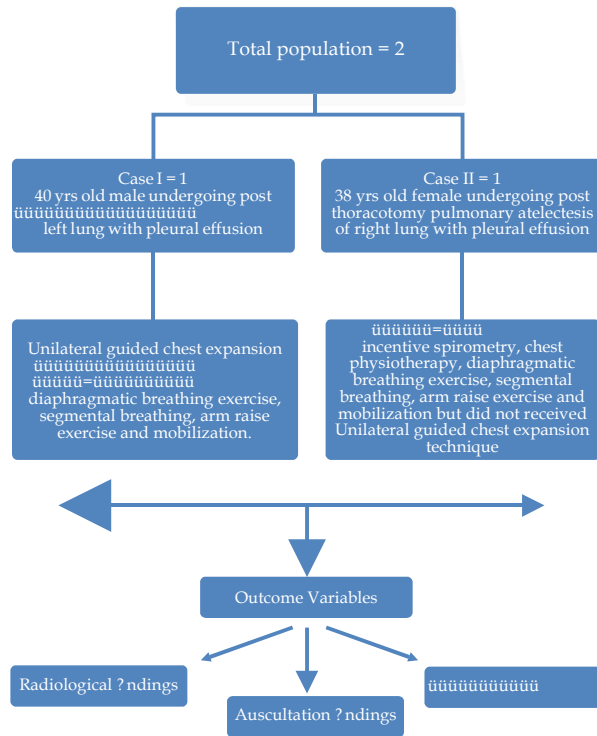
Total population = 2

Case I = 1
40 yrs old male undergoing post
üüüüüüüüüüüüüüüüü
left lung with pleural effusion

Case II = 1
38 yrs old female undergoing post thoracotomy pulmonary atelectesis of right lung with pleural effusion

Unilateral guided chest expansion
üüüüüüüüüüüüüüü
üüüüü=üüüüüüüüüü
diaphragmatic breathing exercise, segmental breathing, arm raise exercise and mobilization.

üüüüüü=üüüüü
incentive spirometry, chest physiotherapy, diaphragmatic breathing exercise, segmental breathing, arm raise exercise and mobilization but did not received Unilateral guided chest expansion technique

Outcome Variables

Radiological ?ndings

Auscultation ?ndings

üüüüüüüüüüü